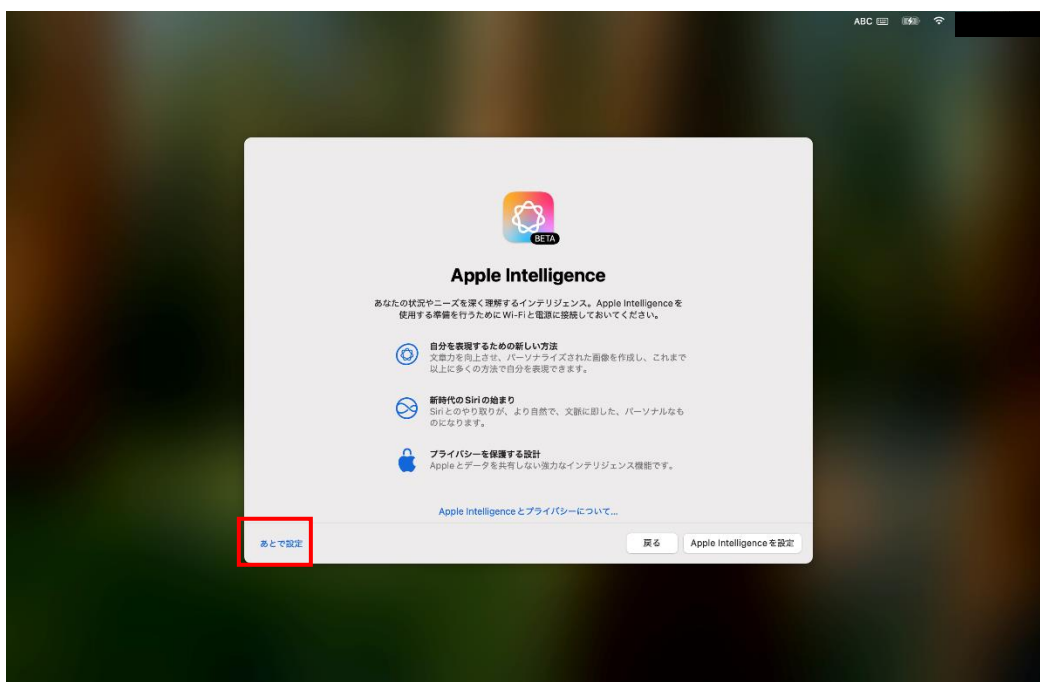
ABC

BETA

Apple Intelligence

あなたの状況やニーズを深く理解するインテリジェンス。Apple Intelligenceを使用する準備を行うためにWi-Fiと電源に接続しておいてください。

自分を表現するための新しい方法
文章力を向上させ、パーソナライズされた画像を作成し、これまで以上に多くの方法で自分を表現できます。

新時代のSiriの始まり
Siriとのやり取りが、より自然で、文脈に即した、パーソナルなものになります。

プライバシーを保護する設計
Appleとデータを共有しない強力なインテリジェンス機能です。

Apple Intelligenceとプライバシーについて...

あとで設定

戻る

Apple Intelligenceを設定